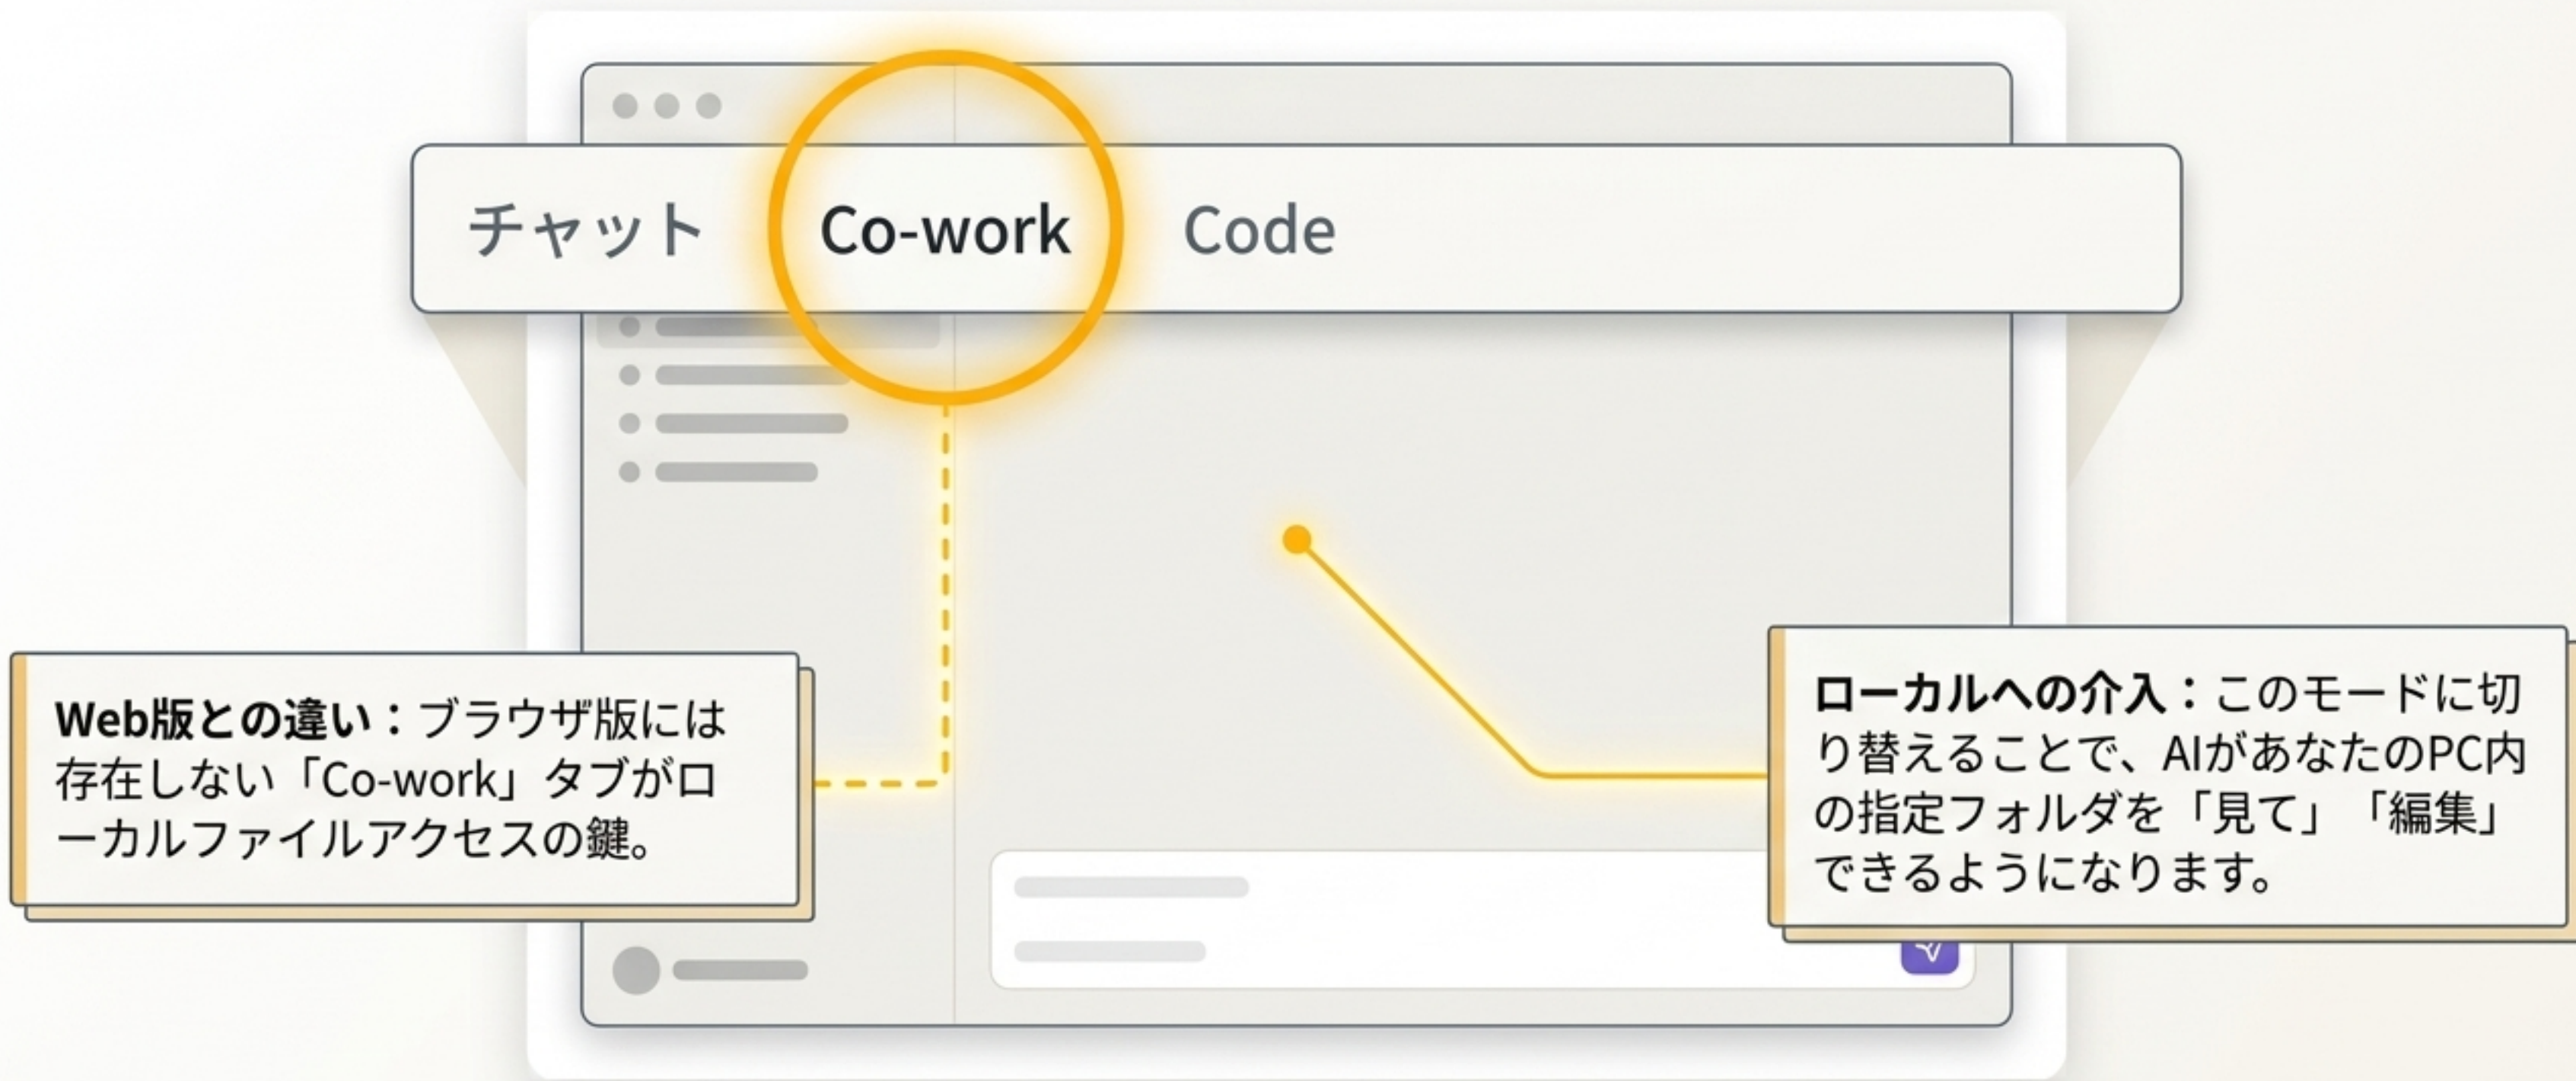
チャット Co-work Code

Web版との違い：ブラウザ版には存在しない「Co-work」タブがローカルファイルアクセスの鍵。

ローカルへの介入：このモードに切り替えることで、AIがあなたのPC内の指定フォルダを「見て」「編集」できるようになります。